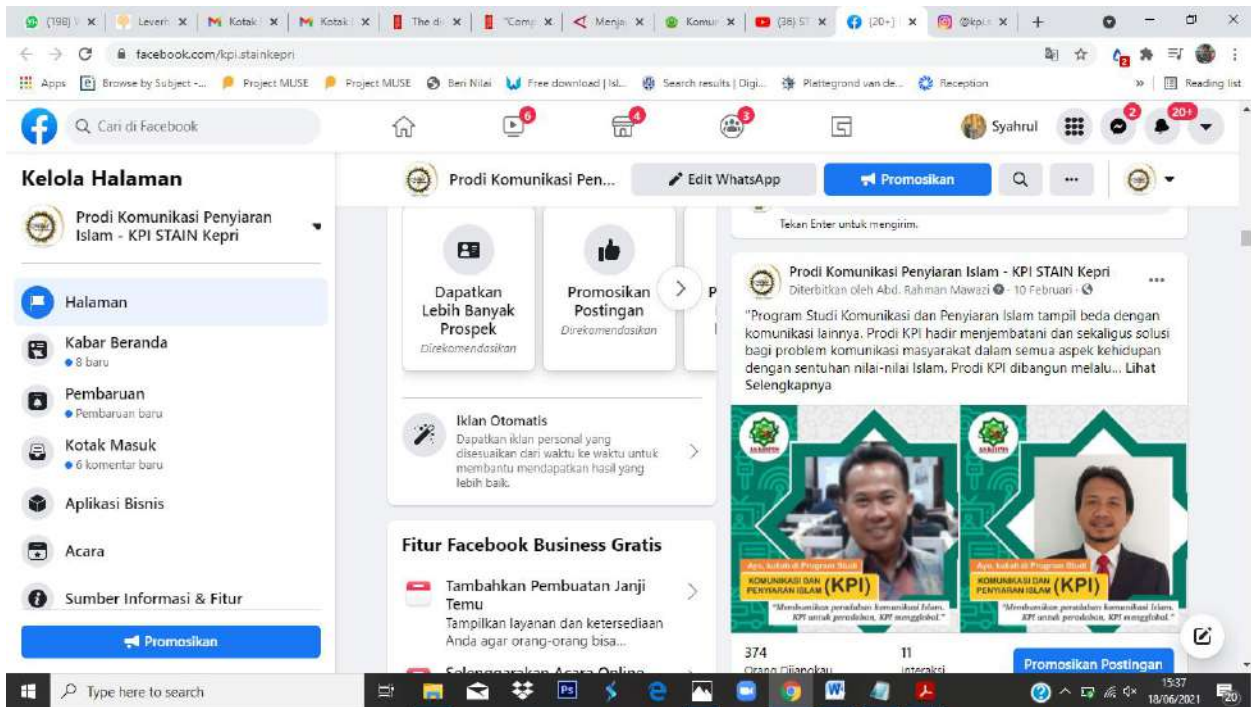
(198) | Leveri | Kotak | Kotak | The di | "Comp | Menja | Komun | (38) ST | (20+) | @kpi

facebook.com/kpi.stainkepri

Apps | Browse by Subject -... | Project MUSE | Project MUSE | Beri Nilai | Free download | Isl... | Search results | Digi... | Plattegrond van de... | Reception | Reading list

Cari di Facebook

6 4 3

Syahrul 2 20+

Kelola Halaman

Prodi Komunikasi Penyiaran Islam - KPI STAIN Kepri

Halaman

Kabar Beranda
• 8 baru

Pembaruan
• Pembaruan baru

Kotak Masuk
• 6 komentar baru

Aplikasi Bisnis

Acara

Sumber Informasi & Fitur

Promosikan

Prodi Komunikasi Pen...

Edit WhatsApp

Promosikan

Dapatkan Lebih Banyak Prospek
Direkomendasikan

Promosikan Postingan
Direkomendasikan

Iklan Otomatis
Dapatkan iklan personal yang disesuaikan dari waktu ke waktu untuk membantu mendapatkan hasil yang lebih baik.

Fitur Facebook Business Gratis

Tambahkan Pembuatan Janji Temu
Tampilkan layanan dan ketersediaan Anda agar orang-orang bisa...

Selenggarakan Acara Online

Tekan Enter untuk mengirim.

Prodi Komunikasi Penyiaran Islam - KPI STAIN Kepri
Diterbitkan oleh Abd. Rahman Mawazi · 10 Februari ·

"Program Studi Komunikasi dan Penyiaran Islam tampil beda dengan komunikasi lainnya. Prodi KPI hadir menjembatani dan sekaligus solusi bagi problem komunikasi masyarakat dalam semua aspek kehidupan dengan sentuhan nilai-nilai Islam. Prodi KPI dibangun melalu... Lihat Selengkapnya

Ayo, kuliah di Program Studi
KOMUNIKASI DAN PENYIARAN ISLAM (KPI)
"Membumikan peradaban komunikasi Islam. KPI untuk peradaban, KPI mengglobal."

Ayo, kuliah di Program Studi
KOMUNIKASI DAN PENYIARAN ISLAM (KPI)
"Membumikan peradaban komunikasi Islam. KPI untuk peradaban, KPI mengglobal."

374
Orang Dijangkau

11
Interaksi

Promosikan Postingan

Type here to search

15:37
18/06/2021